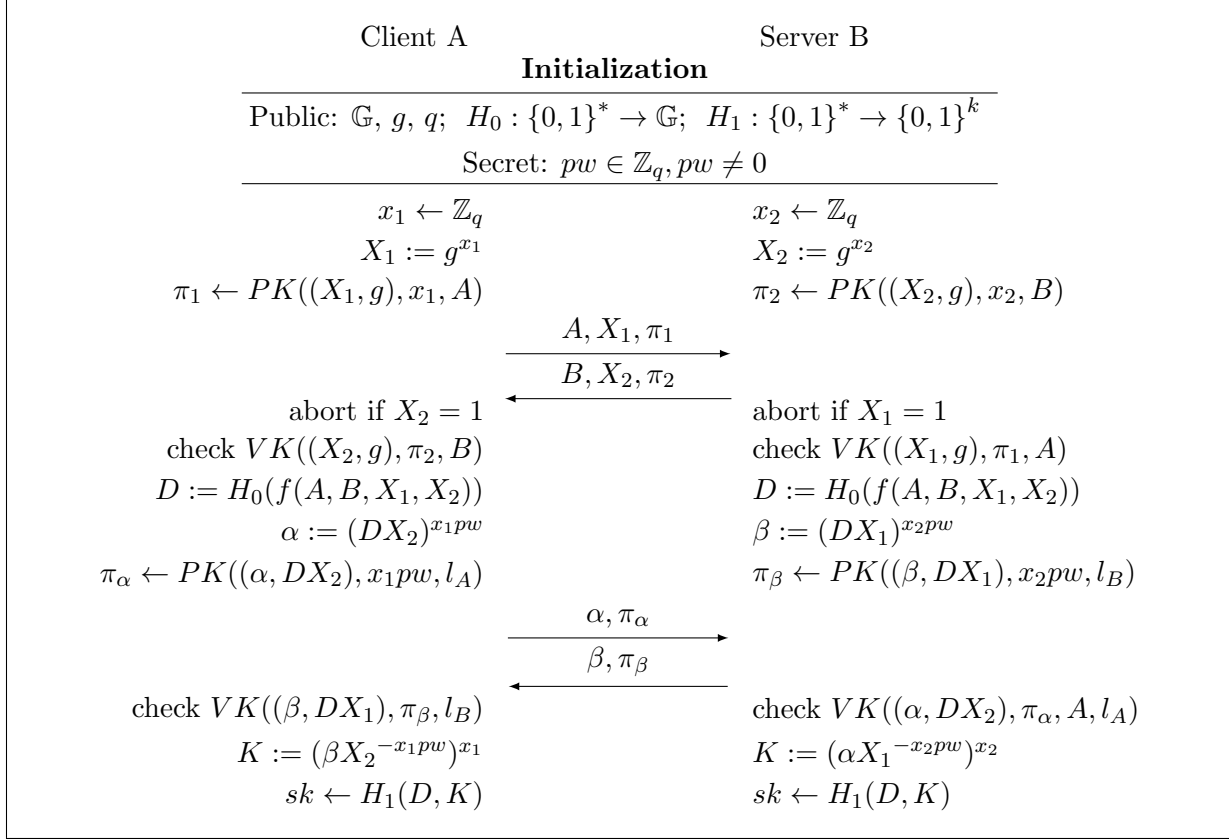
Client A Server B

**Initialization**

Public: $\mathbb{G}$, $g$, $q$; $H_0 : \{0,1\}^* \to \mathbb{G}$; $H_1 : \{0,1\}^* \to \{0,1\}^k$

Secret: $pw \in \mathbb{Z}_q, pw \neq 0$

$x_1 \leftarrow \mathbb{Z}_q$ $x_2 \leftarrow \mathbb{Z}_q$

$X_1 := g^{x_1}$ $X_2 := g^{x_2}$

$\pi_1 \leftarrow PK((X_1, g), x_1, A)$ $\pi_2 \leftarrow PK((X_2, g), x_2, B)$

$A, X_1, \pi_1$

$B, X_2, \pi_2$

abort if $X_2 = 1$ abort if $X_1 = 1$

check $VK((X_2, g), \pi_2, B)$ check $VK((X_1, g), \pi_1, A)$

$D := H_0(f(A, B, X_1, X_2))$ $D := H_0(f(A, B, X_1, X_2))$

$\alpha := (DX_2)^{x_1 pw}$ $\beta := (DX_1)^{x_2 pw}$

$\pi_\alpha \leftarrow PK((\alpha, DX_2), x_1 pw, l_A)$ $\pi_\beta \leftarrow PK((\beta, DX_1), x_2 pw, l_B)$

$\alpha, \pi_\alpha$

$\beta, \pi_\beta$

check $VK((\beta, DX_1), \pi_\beta, l_B)$ check $VK((\alpha, DX_2), \pi_\alpha, A, l_A)$

$K := (\beta {X_2}^{-x_1 pw})^{x_1}$ $K := (\alpha {X_1}^{-x_2 pw})^{x_2}$

$sk \leftarrow H_1(D, K)$ $sk \leftarrow H_1(D, K)$